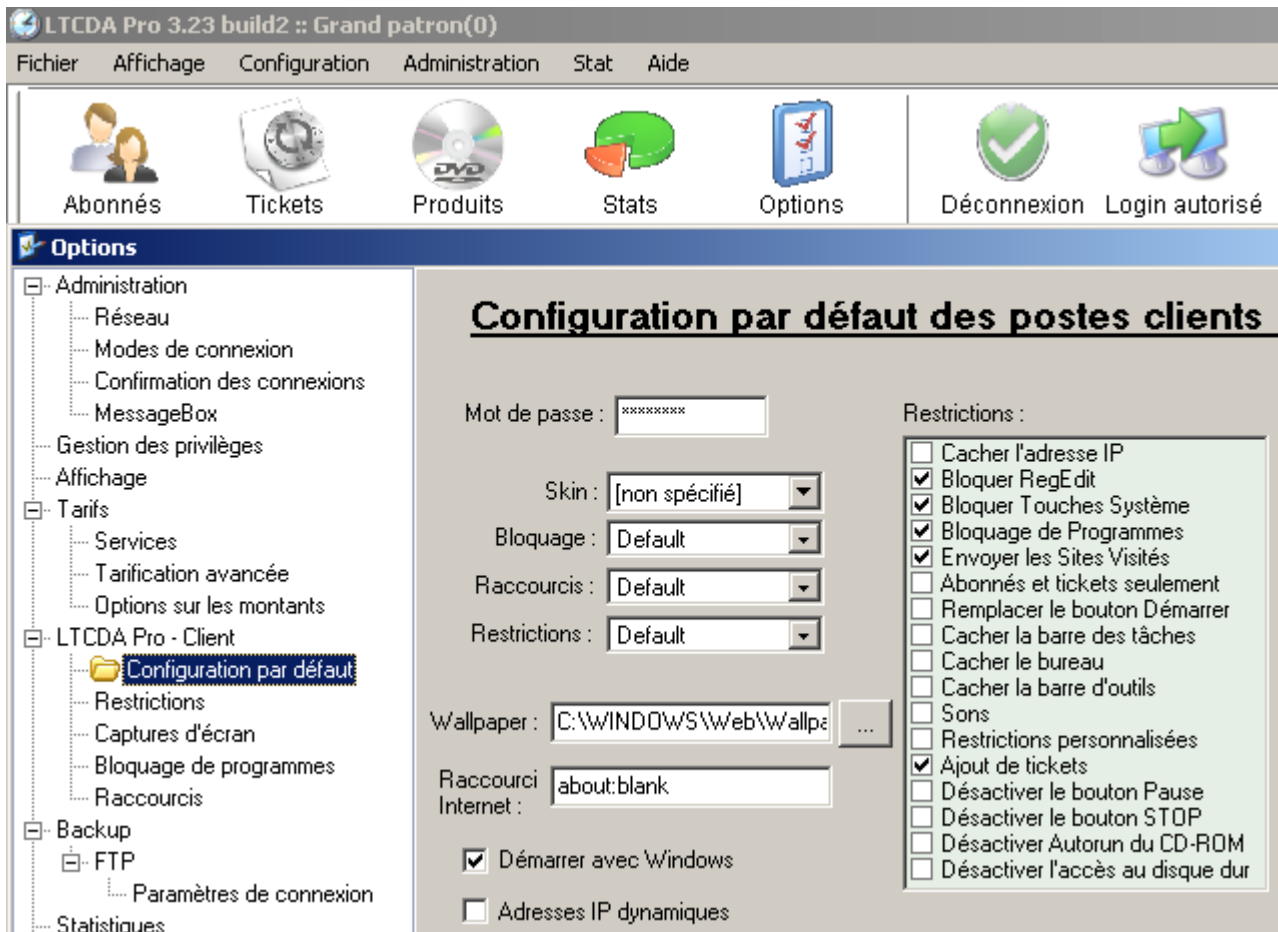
LTCDA Pro 3.23 build2 :: Grand patron(0)

Fichier Affichage Configuration Administration Stat Aide

Abonnés Tickets Produits Stats Options Déconnexion Login autorisé

Options

Administration
Réseau
Modes de connexion
Confirmation des connexions
MessageBox
Gestion des privilèges
Affichage
Tarifs
Services
Tarification avancée
Options sur les montants
LTCDA Pro - Client
Configuration par défaut
Restrictions
Captures d'écran
Bloquage de programmes
Raccourcis
Backup
FTP
Paramètres de connexion
Statistiques

Configuration par défaut des postes clients

Mot de passe : ********

Skin : [non spécifié]
Bloquage : Default
Raccourcis : Default
Restrictions : Default

Wallpaper : C:\WINDOWS\Web\Wallpa ...

Raccourci Internet : about:blank

☑ Démarrer avec Windows

☐ Adresses IP dynamiques

Restrictions :
☐ Cacher l'adresse IP
☑ Bloquer RegEdit
☑ Bloquer Touches Système
☑ Bloquage de Programmes
☑ Envoyer les Sites Visités
☐ Abonnés et tickets seulement
☐ Remplacer le bouton Démarrer
☐ Cacher la barre des tâches
☐ Cacher le bureau
☐ Cacher la barre d'outils
☐ Sons
☐ Restrictions personnalisées
☑ Ajout de tickets
☐ Désactiver le bouton Pause
☐ Désactiver le bouton STOP
☐ Désactiver Autorun du CD-ROM
☐ Désactiver l'accès au disque dur